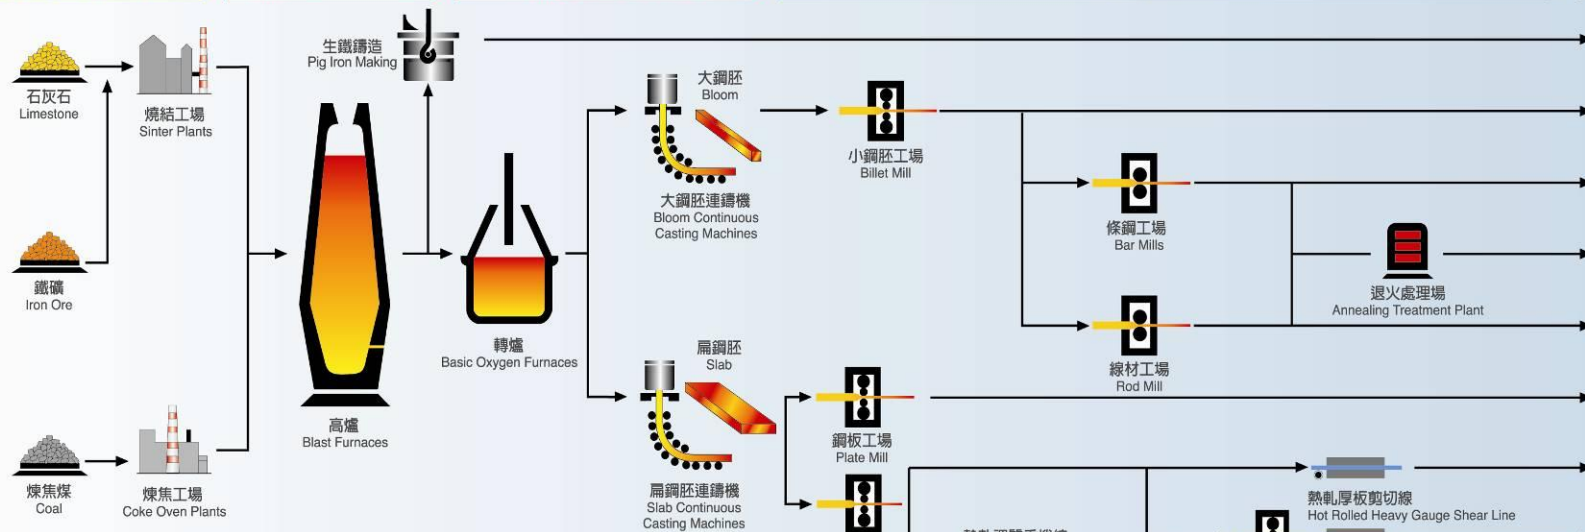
石灰石
Limestone

燒結工場
Sinter Plants

生鐵鑄造
Pig Iron Making

鐵礦
Iron Ore

煉焦煤
Coal

煉焦工場
Coke Oven Plants

高爐
Blast Furnaces

轉爐
Basic Oxygen Furnaces

大鋼胚
Bloom

大鋼胚連鑄機
Bloom Continuous Casting Machines

小鋼胚工場
Billet Mill

條鋼工場
Bar Mills

退火處理場
Annealing Treatment Plant

線材工場
Rod Mill

扁鋼胚
Slab

扁鋼胚連鑄機
Slab Continuous Casting Machines

鋼板工場
Plate Mill

熱軋厚板剪切線
Hot Rolled Heavy Gauge Shear Line

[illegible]